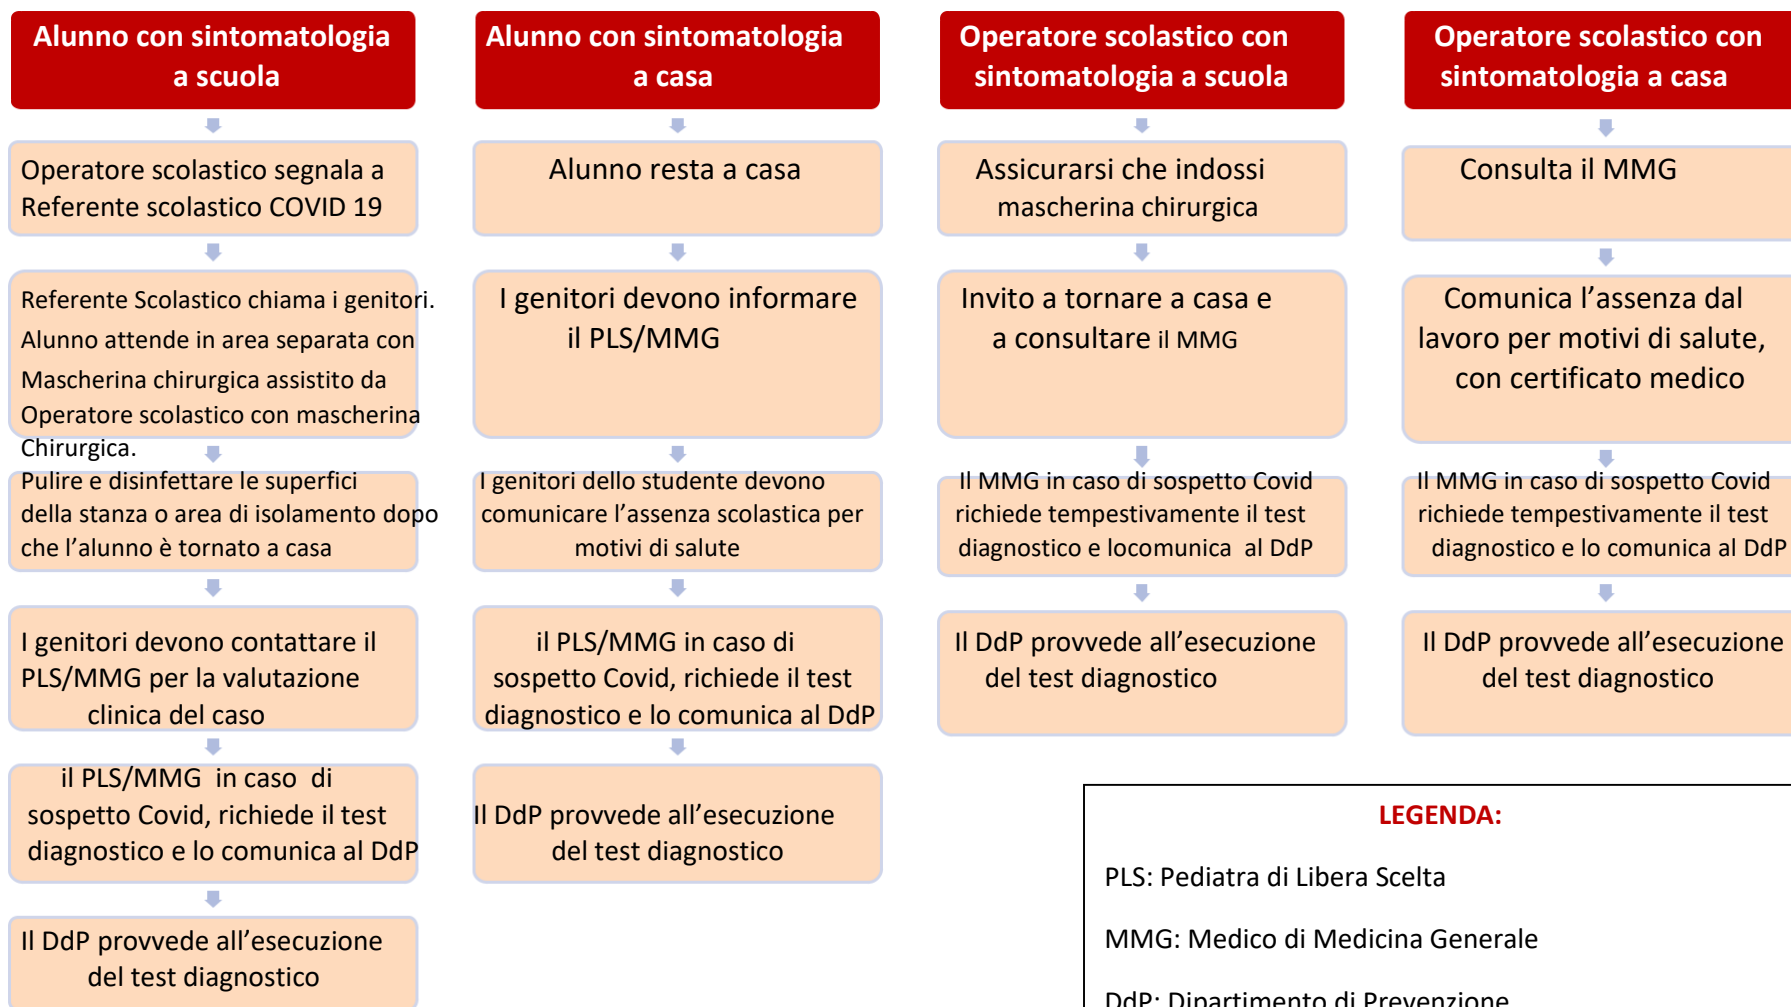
Alunno con sintomatologia a scuola

Operatore scolastico segnala a Referente scolastico COVID 19

Referente Scolastico chiama i genitori. Alunno attende in area separata con Mascherina chirurgica assistito da Operatore scolastico con mascherina Chirurgica.

Pulire e disinfettare le superfici della stanza o area di isolamento dopo che l'alunno è tornato a casa

I genitori devono contattare il PLS/MMG per la valutazione clinica del caso

il PLS/MMG in caso di sospetto Covid, richiede il test diagnostico e lo comunica al DdP

Il DdP provvede all'esecuzione del test diagnostico

Alunno con sintomatologia a casa

Alunno resta a casa

I genitori devono informare il PLS/MMG

I genitori dello studente devono comunicare l'assenza scolastica per motivi di salute

il PLS/MMG in caso di sospetto Covid, richiede il test diagnostico e lo comunica al DdP

Il DdP provvede all'esecuzione del test diagnostico

Operatore scolastico con sintomatologia a scuola

Assicurarsi che indossi mascherina chirurgica

Invito a tornare a casa e a consultare il MMG

Il MMG in caso di sospetto Covid richiede tempestivamente il test diagnostico e locomunica al DdP

Il DdP provvede all'esecuzione del test diagnostico

Operatore scolastico con sintomatologia a casa

Consulta il MMG

Comunica l'assenza dal lavoro per motivi di salute, con certificato medico

Il MMG in caso di sospetto Covid richiede tempestivamente il test diagnostico e lo comunica al DdP

Il DdP provvede all'esecuzione del test diagnostico

LEGENDA:

PLS: Pediatra di Libera Scelta

MMG: Medico di Medicina Generale

DdP: Dipartimento di Prevenzione